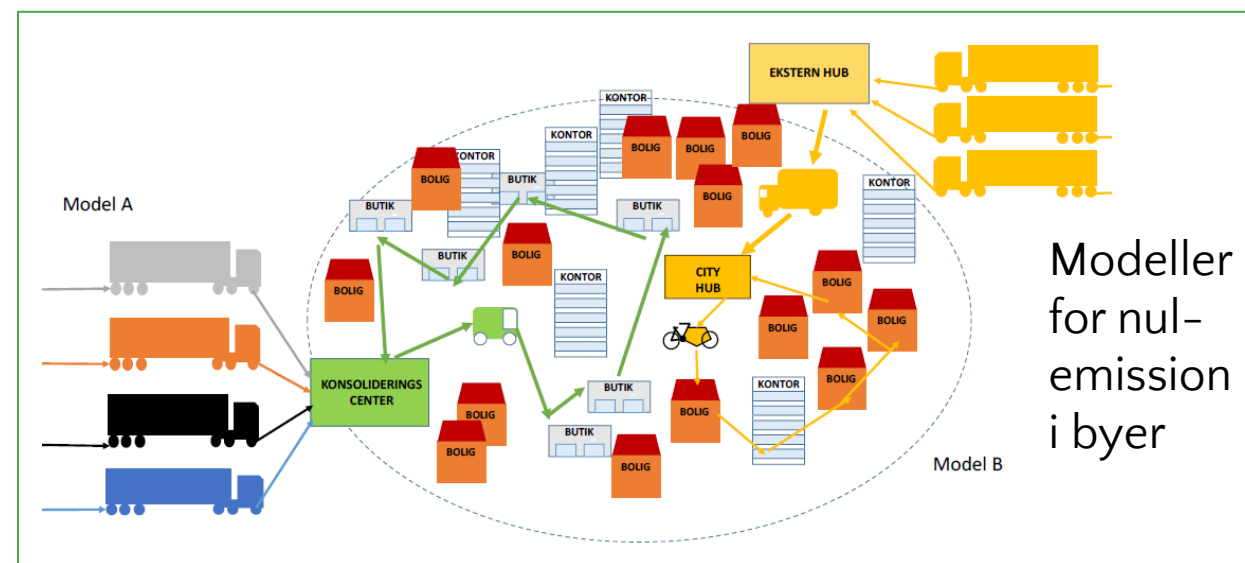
EKSTERN HUB

KONTOR

KONTOR

BOLIG

BOLIG

BOLIG

KONTOR

BOLIG

BUTIK

BOLIG

KONTOR

Model A

BUTIK

BUTIK

BUTIK

BOLIG

CITY HUB

BOLIG

KONTOR

BOLIG

BOLIG

BOLIG

BOLIG

KONSOLIDERINGS CENTER

BUTIK

BOLIG

KONTOR

BOLIG

BOLIG

BUTIK

BOLIG

BOLIG

Model B

Modeller for nul-emission i byer